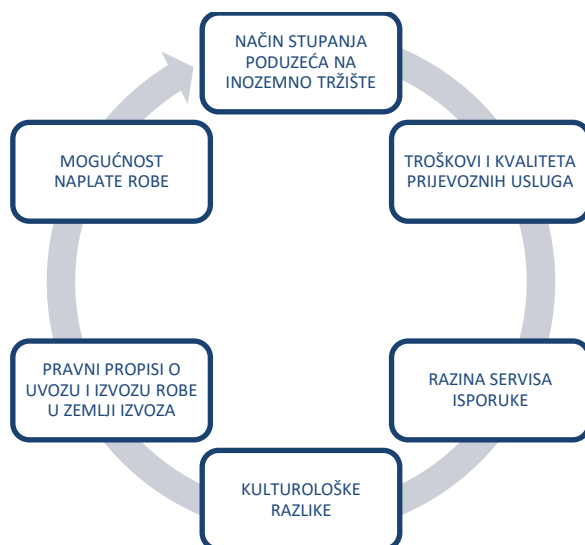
NAČIN STUPANJA PODUZEĆA NA INOZEMNO TRŽIŠTE

TROŠKOVI I KVALITETA PRIJEVOZNIH USLUGA

RAZINA SERVISA ISPORUKE

KULTUROLOŠKE RAZLIKE

PRAVNI PROPISI O UVOZU I IZVOZU ROBE U ZEMLJI IZVOZA

MOGUĆNOST NAPLATE ROBE